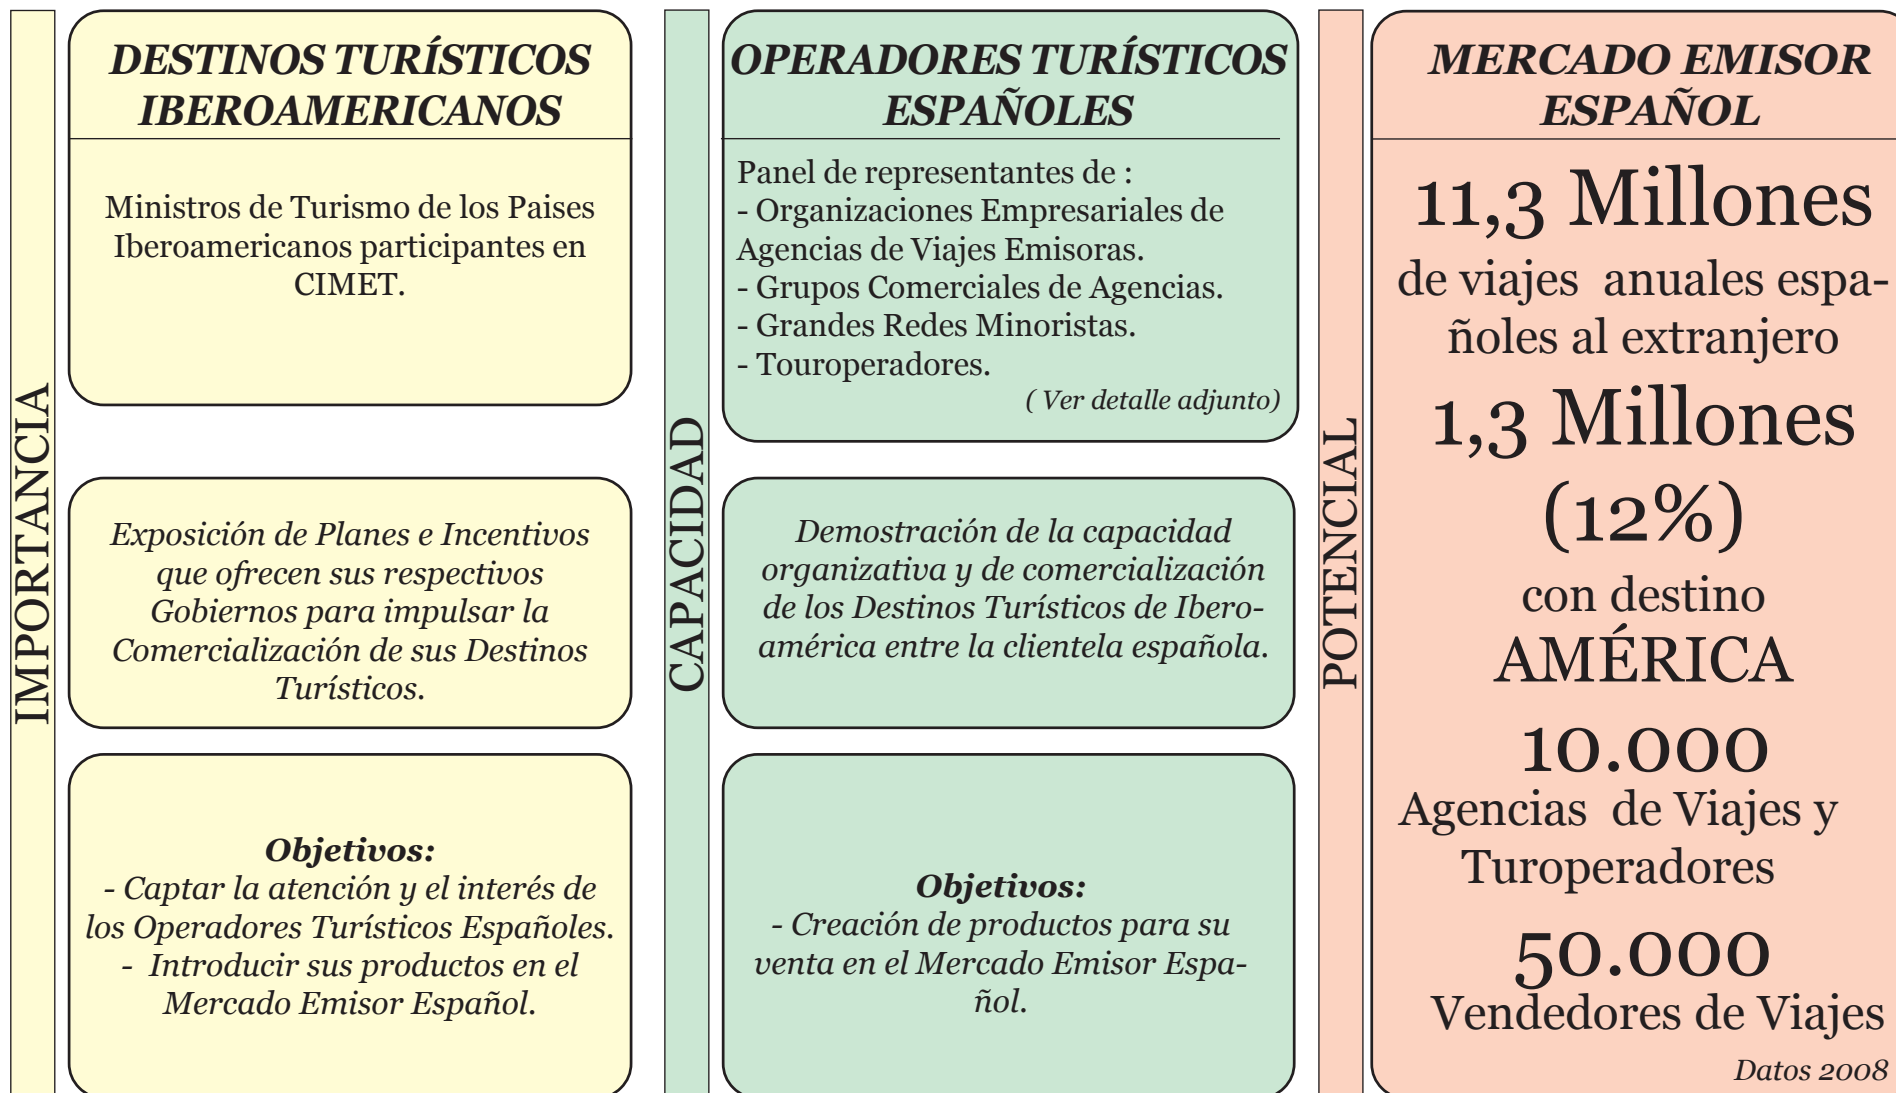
IMPORTANCIA

DESTINOS TURÍSTICOS IBEROAMERICANOS

Ministros de Turismo de los Paises Iberoamericanos participantes en CIMET.

Exposición de Planes e Incentivos que ofrecen sus respectivos Gobiernos para impulsar la Comercialización de sus Destinos Turísticos.

Objetivos:
- Captar la atención y el interés de los Operadores Turísticos Españoles.
- Introducir sus productos en el Mercado Emisor Español.

CAPACIDAD

OPERADORES TURÍSTICOS ESPAÑOLES

Panel de representantes de :
- Organizaciones Empresariales de Agencias de Viajes Emisoras.
- Grupos Comerciales de Agencias.
- Grandes Redes Minoristas.
- Touroperadores.
( Ver detalle adjunto)

Demostración de la capacidad organizativa y de comercialización de los Destinos Turísticos de Iberoamérica entre la clientela española.

Objetivos:
- Creación de productos para su venta en el Mercado Emisor Español.

POTENCIAL

MERCADO EMISOR ESPAÑOL

11,3 Millones
de viajes anuales españoles al extranjero
1,3 Millones
(12%)
con destino
AMÉRICA
10.000
Agencias de Viajes y Turoperadores
50.000
Vendedores de Viajes
Datos 2008